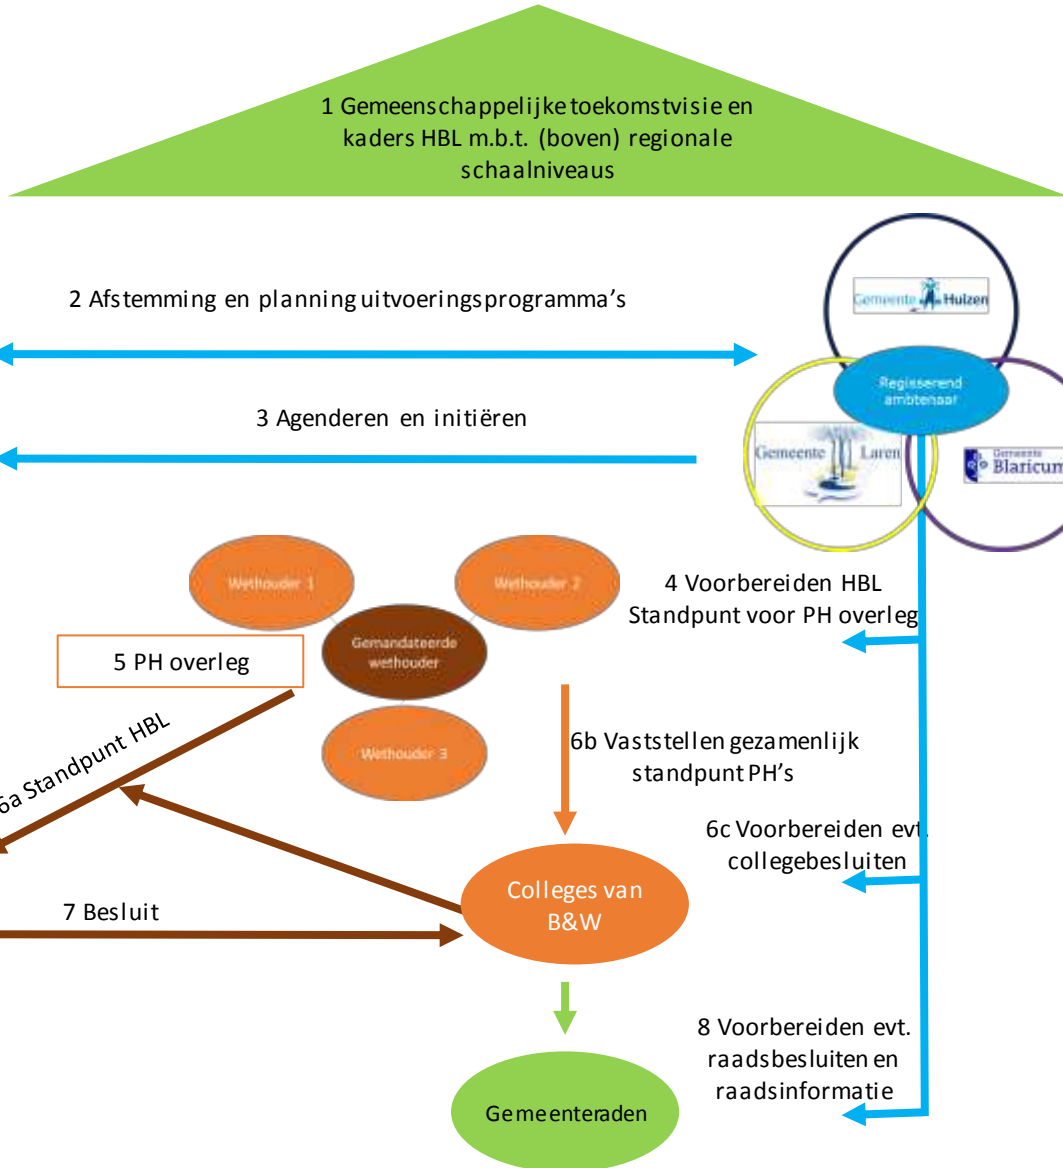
1 Gemeenschappelijke toekomstvisie en kaders HBL m.b.t. (boven) regionale schaalniveaus

2 Afstemming en planning uitvoeringsprogramma's

Gemeente Huizen

Regisserend ambtenaar

3 Agenderen en initiëren

Gemeente Laren

Gemeente Blaricum

Wethouder 1

Wethouder 2

Gemandateerde wethouder

Wethouder 3

4 Voorbereiden HBL Standpunt voor PH overleg

5 PH overleg

6a Standpunt HBL

6b Vaststellen gezamenlijk standpunt PH's

6c Voorbereiden evt. collegebesluiten

Colleges van B&W

7 Besluit

8 Voorbereiden evt. raadsbesluiten en raadsinformatie

Gemeenteraden